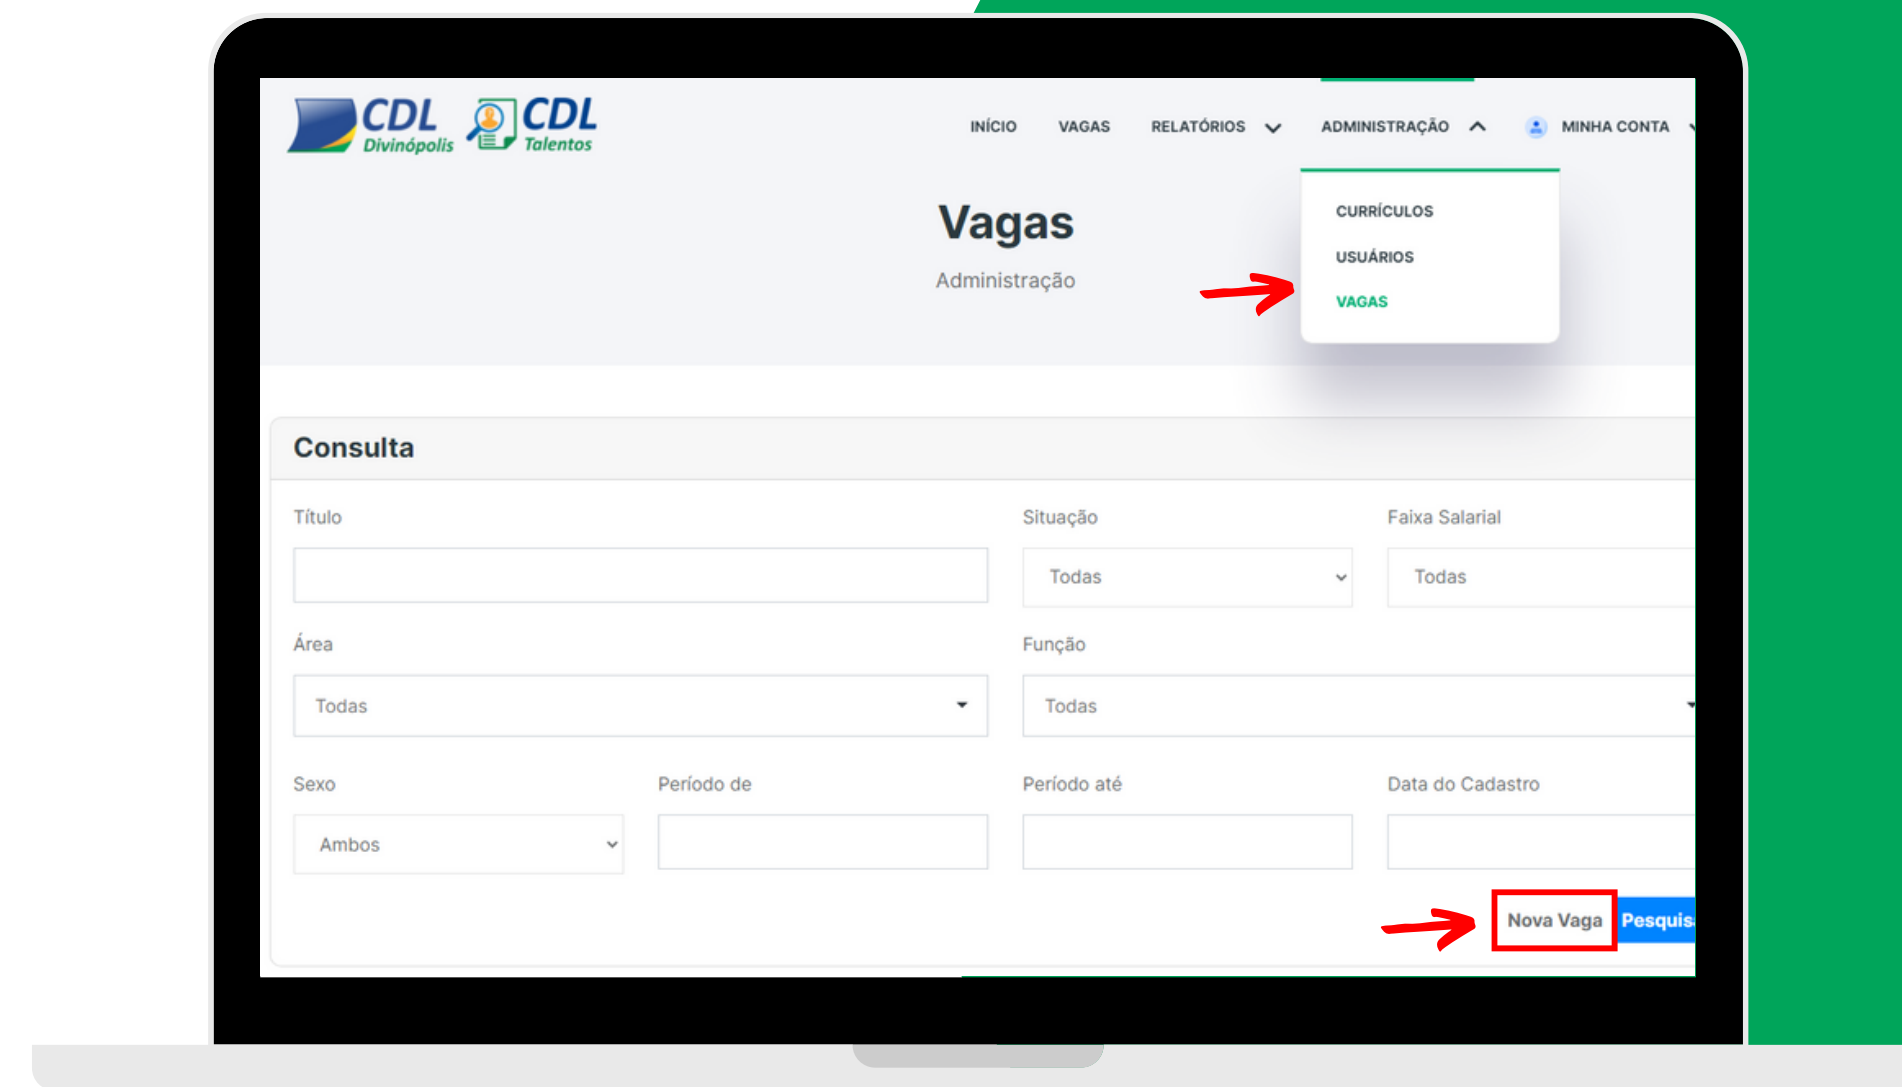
CDL Divinópolis CDL Talentos

INÍCIO VAGAS RELATÓRIOS ADMINISTRAÇÃO MINHA CONTA

CURRÍCULOS
USUÁRIOS
VAGAS

Vagas
Administração

Consulta

Título

Situação
Todas

Faixa Salarial
Todas

Área
Todas

Função
Todas

Sexo
Ambos

Período de

Período até

Data do Cadastro

Nova Vaga Pesquis